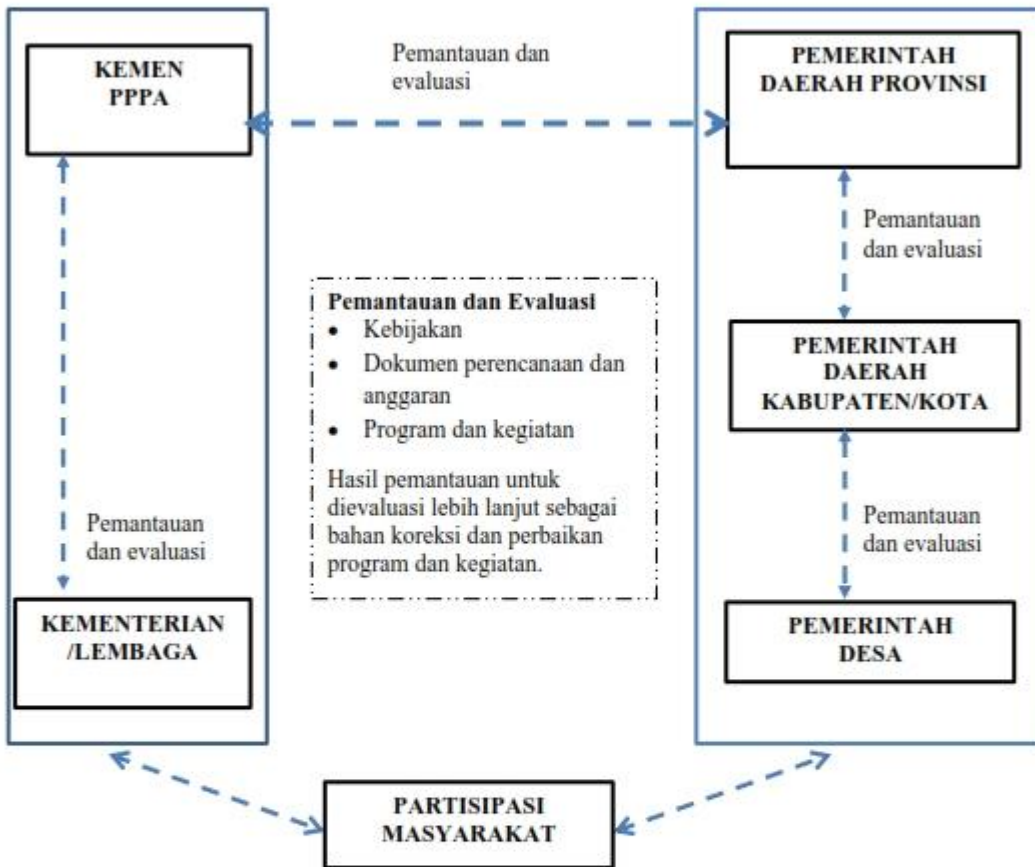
KEMEN PPPA

Pemantauan dan evaluasi

PEMERINTAH DAERAH PROVINSI

Pemantauan dan evaluasi

Pemantauan dan Evaluasi
- Kebijakan
- Dokumen perencanaan dan anggaran
- Program dan kegiatan

Hasil pemantauan untuk dievaluasi lebih lanjut sebagai bahan koreksi dan perbaikan program dan kegiatan.

PEMERINTAH DAERAH KABUPATEN/KOTA

Pemantauan dan evaluasi

Pemantauan dan evaluasi

KEMENTERIAN /LEMBAGA

PEMERINTAH DESA

PARTISIPASI MASYARAKAT